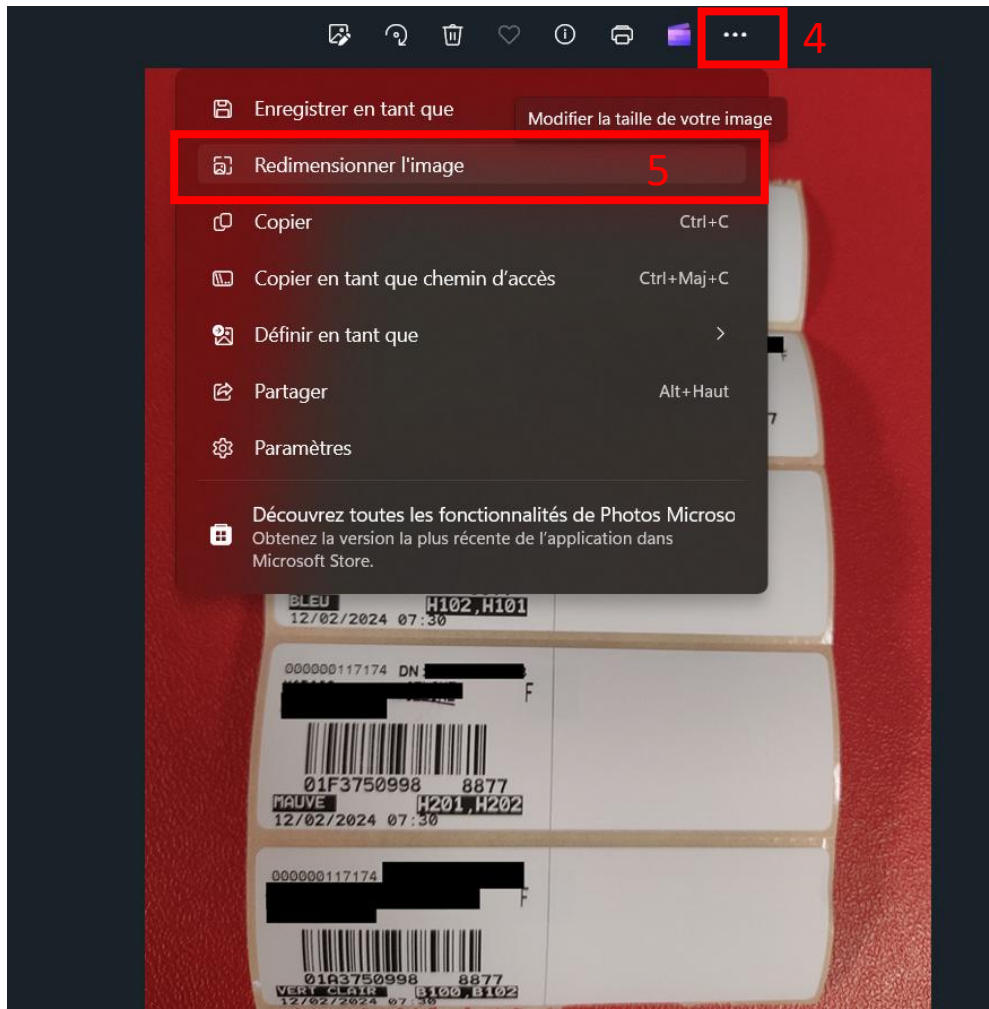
4

Enregistrer en tant que

Modifier la taille de votre image

Redimensionner l'image

5

Copier Ctrl+C

Copier en tant que chemin d'accès Ctrl+Maj+C

Définir en tant que >

Partager Alt+Haut

Paramètres

Découvrez toutes les fonctionnalités de Photos Microso
Obtenez la version la plus récente de l'application dans Microsoft Store.

F

7

BLEU H102,H101
12/02/2024 07:30

000000117174 DN
F

01F3750998 8877
MAUVE H201,H202
12/02/2024 07:30

000000117174
F

01A3750998 8877
VERT CLAIR B100,B102
12/02/2024 07:30